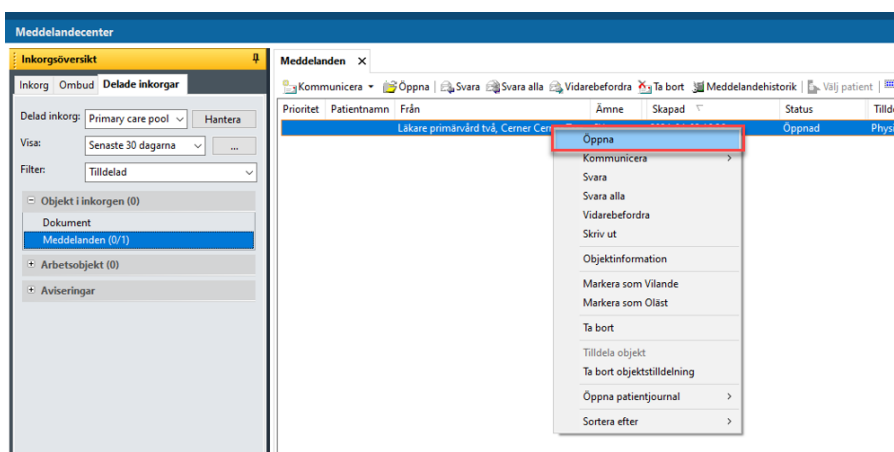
Meddelandecenter

Inkorgsöversikt

Inkorg | Ombud | Delade inkorgar

Delad inkorg: Primary care pool | Hantera

Visa: Senaste 30 dagarna | ...

Filter: Tilldelad

Objekt i inkorgen (0)
Dokument
Meddelanden (0/1)

Arbetsobjekt (0)

Aviseringar

Meddelanden ×

Kommunicera | Öppna | Svara | Svara alla | Vidarebefordra | Ta bort | Meddelandehistorik | Välj patient

| Prioritet | Patientnamn | Från | Ämne | Skapad | Status | Tilldel |
|---|---|---|---|---|---|---|
| | | Läkare primärvård två, Cerner Cer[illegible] | | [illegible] | Öppnad | Physi |

Öppna
Kommunicera
Svara
Svara alla
Vidarebefordra
Skriv ut
Objektinformation
Markera som Vilande
Markera som Oläst
Ta bort
Tilldela objekt
Ta bort objekttilldelning
Öppna patientjournal
Sortera efter